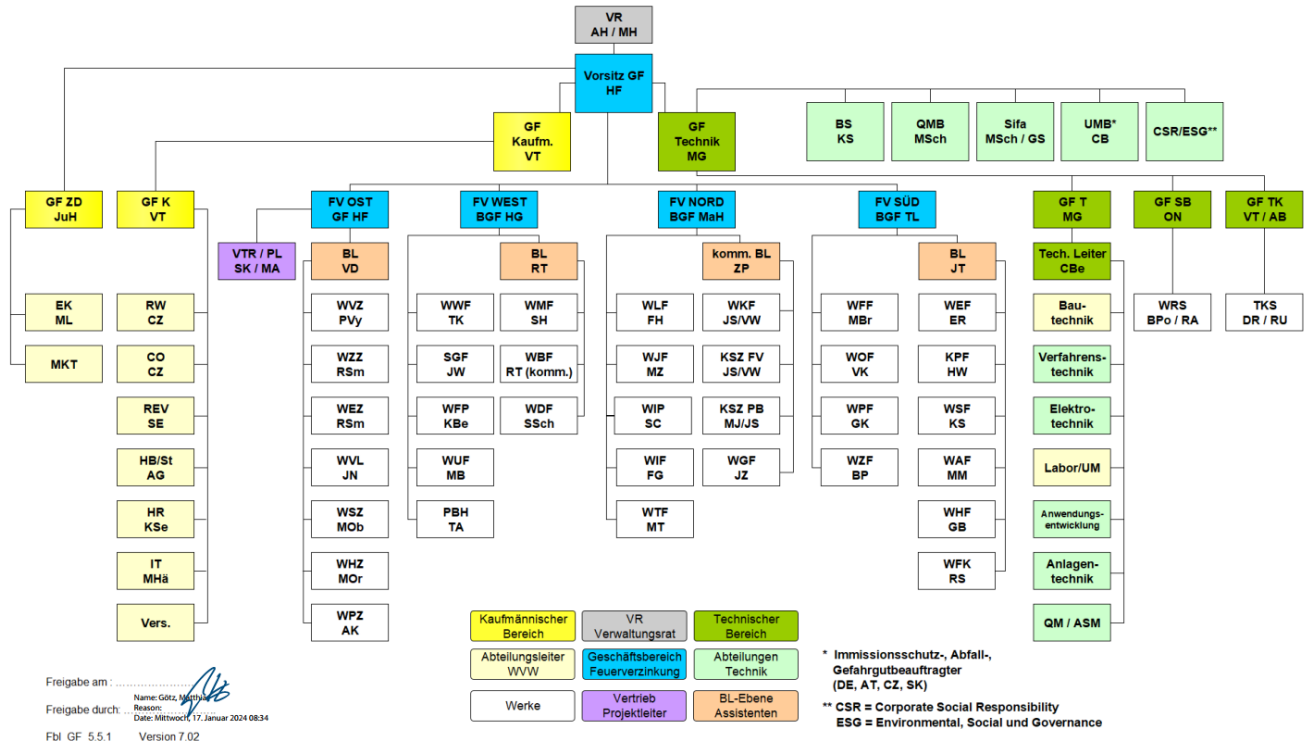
VR
AH / MH

Vorsitz GF
HF

GF
Kaufm.
VT

GF
Technik
MG

BS
KS

QMB
MSch

Sifa
MSch / GS

UMB*
CB

CSR/ESG**

GF ZD
JuH

EK
ML

MKT

GF K
VT

RW
CZ

CO
CZ

REV
SE

HB/St
AG

HR
KSe

IT
MHä

Vers.

FV OST
GF HF

VTR / PL
SK / MA

BL
VD

WVZ
PVy

WZZ
RSm

WEZ
RSm

WVL
JN

WSZ
MOb

WHZ
MOr

WPZ
AK

FV WEST
BGF HG

BL
RT

WWF
TK

WMF
SH

SGF
JW

WBF
RT (komm.)

WFP
KBe

WDF
SSch

WUF
MB

PBH
TA

FV NORD
BGF MaH

komm. BL
ZP

WLF
FH

WKF
JS/VW

WJF
MZ

KSZ FV
JS/VW

WIP
SC

KSZ PB
MJ/JS

WIF
FG

WGF
JZ

WTF
MT

FV SÜD
BGF TL

BL
JT

WFF
MBr

WEF
ER

WOF
VK

KPF
HW

WPF
GK

WSF
KS

WZF
BP

WAF
MM

WHF
GB

WFK
RS

GF T
MG

Tech. Leiter
CBe

Bautechnik

Verfahrenstechnik

Elektrotechnik

Labor/UM

Anwendungsentwicklung

Anlagentechnik

QM / ASM

GF SB
ON

WRS
BPo / RA

GF TK
VT / AB

TKS
DR / RU

Kaufmännischer Bereich
VR Verwaltungsrat
Technischer Bereich
Abteilungsleiter WVW
Geschäftsbereich Feuerverzinkung
Abteilungen Technik
Werke
Vertrieb Projektleiter
BL-Ebene Assistenten

* Immissionsschutz-, Abfall-, Gefahrgutbeauftragter (DE, AT, CZ, SK)

** CSR = Corporate Social Responsibility
ESG = Environmental, Social und Governance

Freigabe am :
Freigabe durch:
Name: Götz, Matthias
Reason:
Date: Mittwoch, 17. Januar 2024 08:34

Fbl GF 5.5.1 Version 7.02